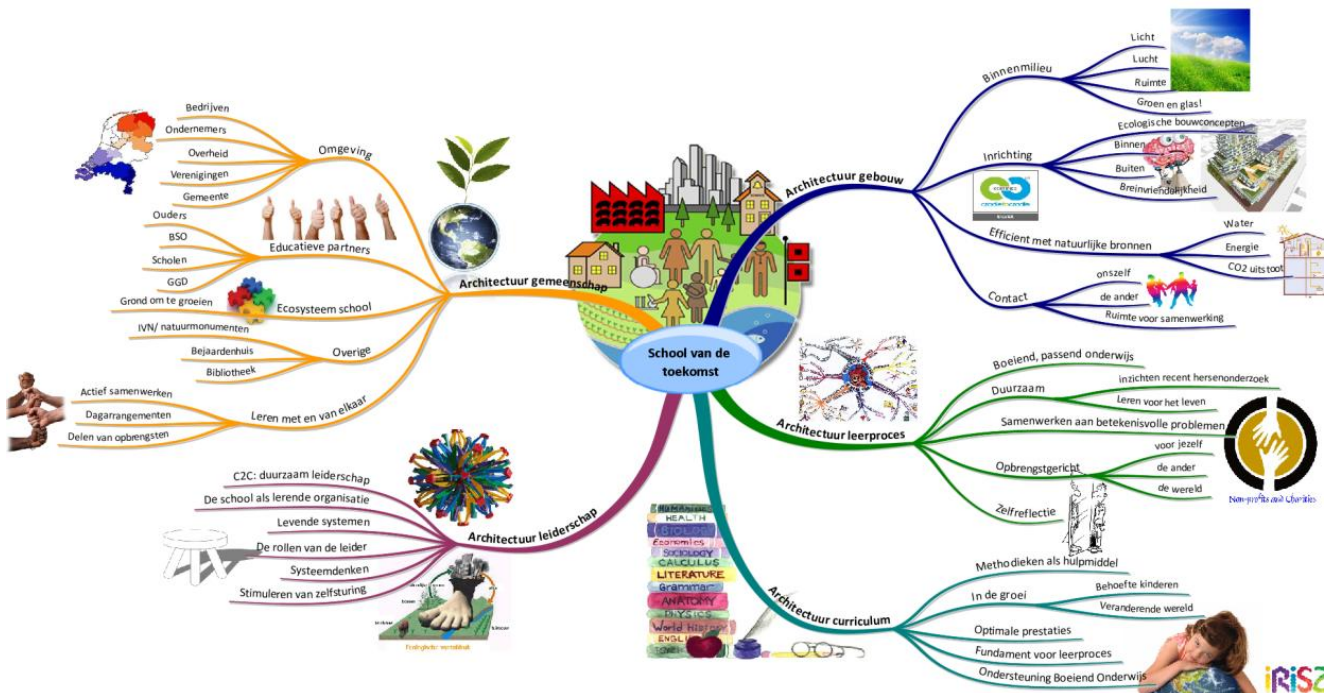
School van de toekomst

Architectuur gemeenschap
Omgeving
Bedrijven
Ondernemers
Overheid
Verenigingen
Gemeente
Educatieve partners
Ouders
BSO
Scholen
GGD
Ecosysteem school
Grond om te groeien
Overige
IVN/ natuurmonumenten
Bejaardenhuis
Bibliotheek
Leren met en van elkaar
Actief samenwerken
Dagarrangementen
Delen van opbrengsten

Architectuur gebouw
Binnenmilieu
Licht
Lucht
Ruimte
Groen en glas!
Inrichting
Ecologische bouwconcepten
Binnen
Buiten
Breinvriendelijkheid
Efficient met natuurlijke bronnen
Water
Energie
CO2 uitstoot
Contact
onszelf
de ander
Ruimte voor samenwerking

Architectuur leerproces
Boeiend, passend onderwijs
Duurzaam
inzichten recent hersenonderzoek
Leren voor het leven
Samenwerken aan betekenisvolle problemen
Opbrengstgericht
voor jezelf
de ander
de wereld
Zelfreflectie
Non-profits and Charities

Architectuur leiderschap
C2C: duurzaam leiderschap
De school als lerende organisatie
Levende systemen
De rollen van de leider
Systeemdenken
Stimuleren van zelfsturing

Architectuur curriculum
Methodieken als hulpmiddel
In de groei
Behoefte kinderen
Veranderende wereld
Optimale prestaties
Fundament voor leerproces
Ondersteuning Boeiend Onderwijs

HUMANITIES
HEALTH
BIOLOGY
Economics
SOCIOLOGY
CALCULUS
LITERATURE
Grammar
ANATOMY
PHYSICS
World History
ENGLISH

iRIS